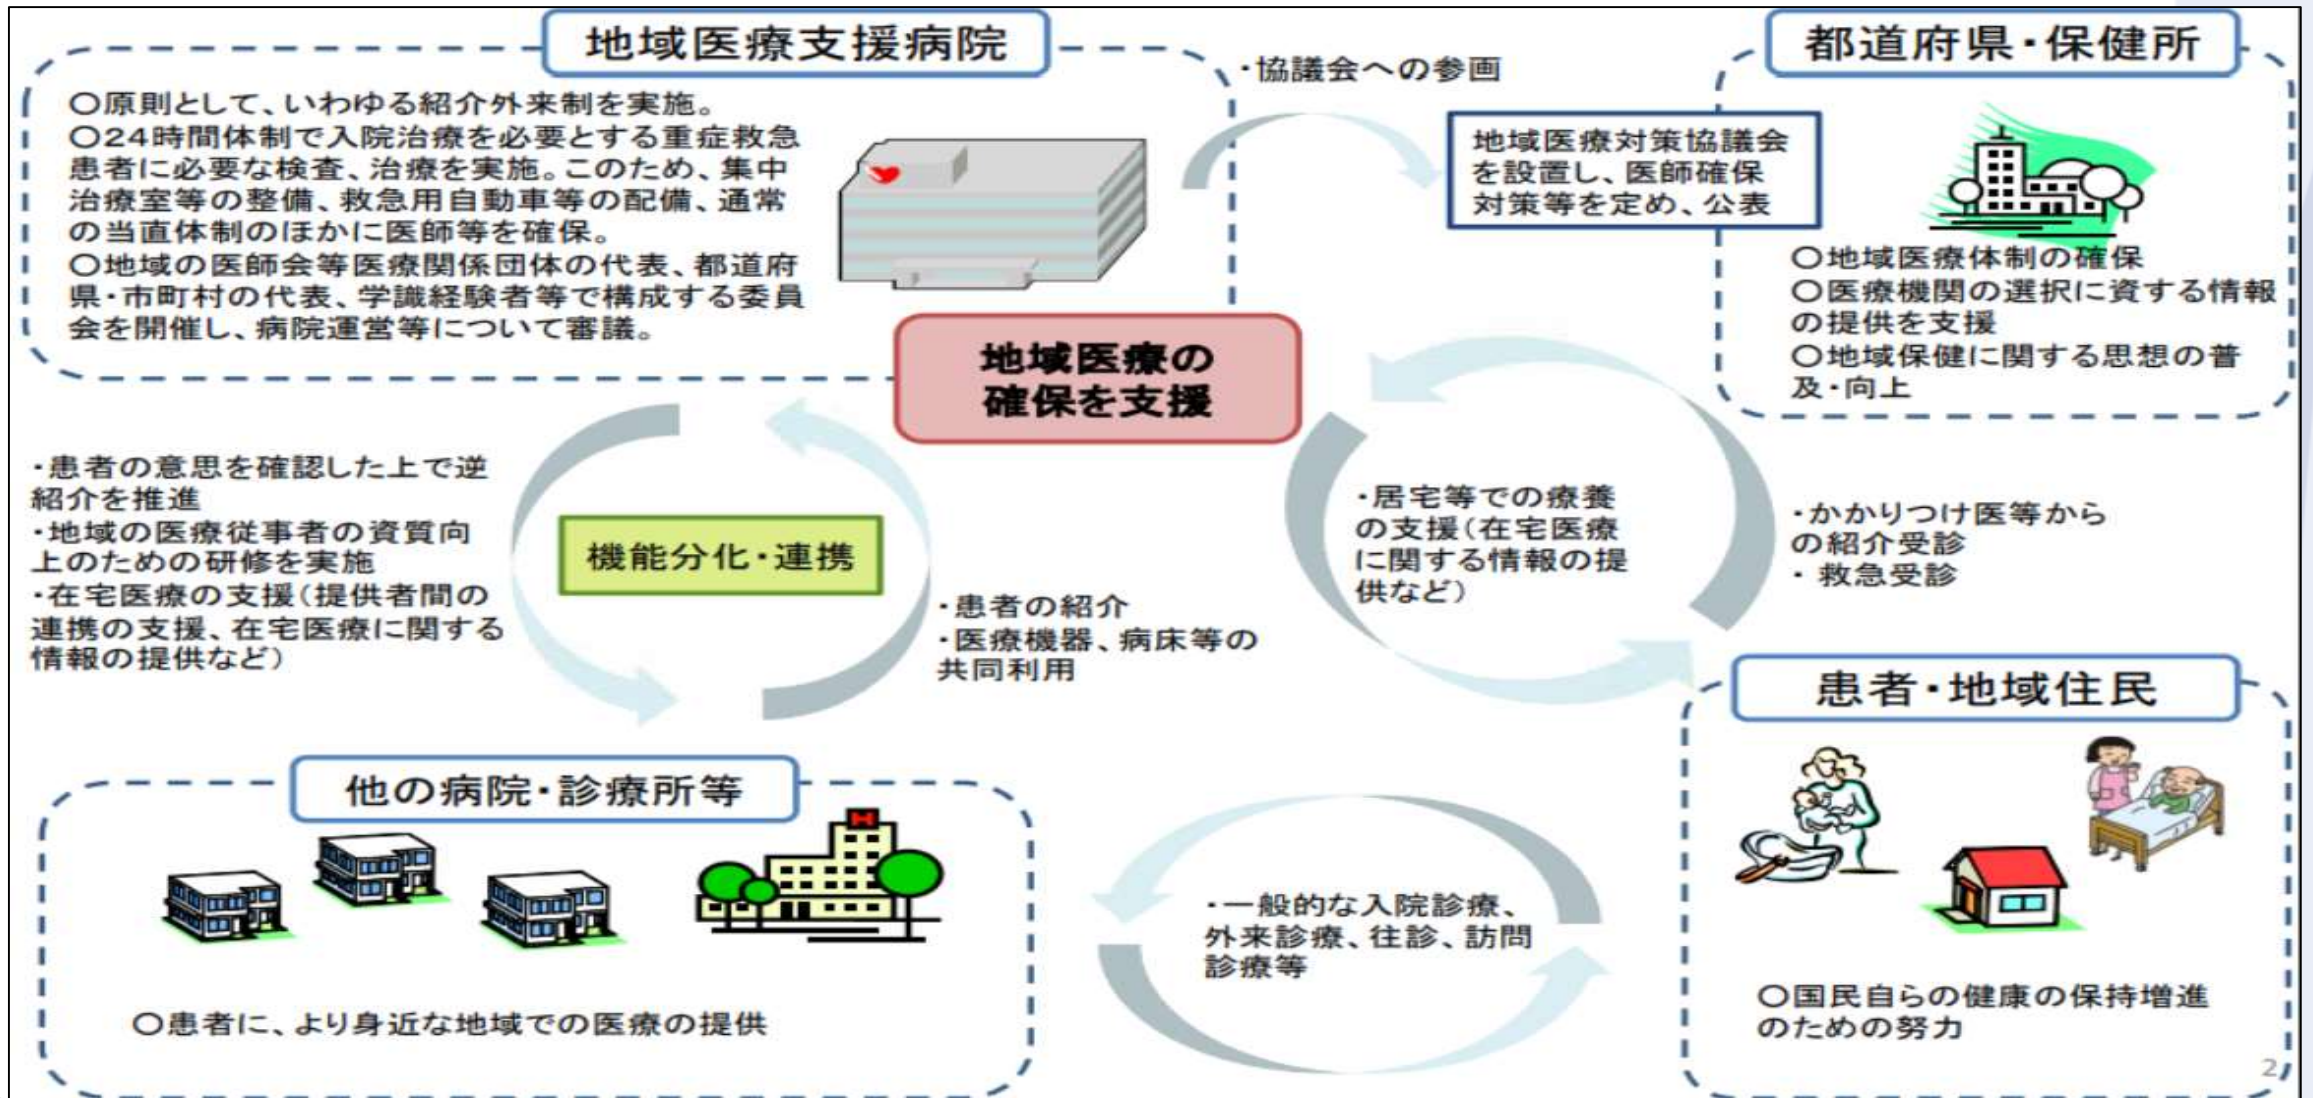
地域医療支援病院

○原則として、いわゆる紹介外来制を実施。
○24時間体制で入院治療を必要とする重症救急患者に必要な検査、治療を実施。このため、集中治療室等の整備、救急用自動車等の配備、通常の当直体制のほかに医師等を確保。
○地域の医師会等医療関係団体の代表、都道府県・市町村の代表、学識経験者等で構成する委員会を開催し、病院運営等について審議。

・協議会への参画

地域医療対策協議会を設置し、医師確保対策等を定め、公表

都道府県・保健所

○地域医療体制の確保
○医療機関の選択に資する情報の提供を支援
○地域保健に関する思想の普及・向上

地域医療の確保を支援

・患者の意思を確認した上で逆紹介を推進
・地域の医療従事者の資質向上のための研修を実施
・在宅医療の支援(提供者間の連携の支援、在宅医療に関する情報の提供など)

機能分化・連携

・患者の紹介
・医療機器、病床等の共同利用

・居宅等での療養の支援(在宅医療に関する情報の提供など)

・かかりつけ医等からの紹介受診
・救急受診

患者・地域住民

他の病院・診療所等

○患者に、より身近な地域での医療の提供

・一般的な入院診療、外来診療、往診、訪問診療等

○国民自らの健康の保持増進のための努力

2